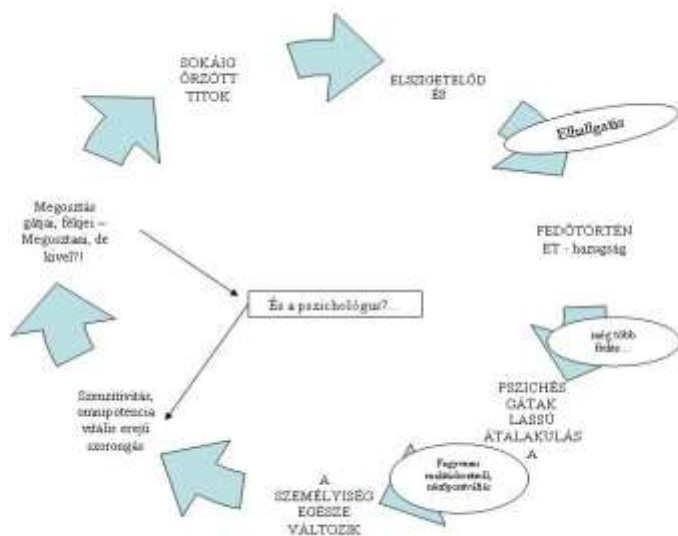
SOKÁIG ŐRZÖTT TITOK

ELSZIGETELŐDÉS

Elhallgatás

FEDŐTÖRTÉNET - hazugság

még több félelem…

PSZICHÉS GÁTAK LASSÚ ÁTALAKULÁSA

Fegyveres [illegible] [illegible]

A SZEMÉLYISÉG EGÉSZE VÁLTOZIK

Szenzitivitás, omnipotencia vitális erejű szorongás

Megosztás gátjai, félelei – Megosztani, de kivel?!

És a pszichológus?...